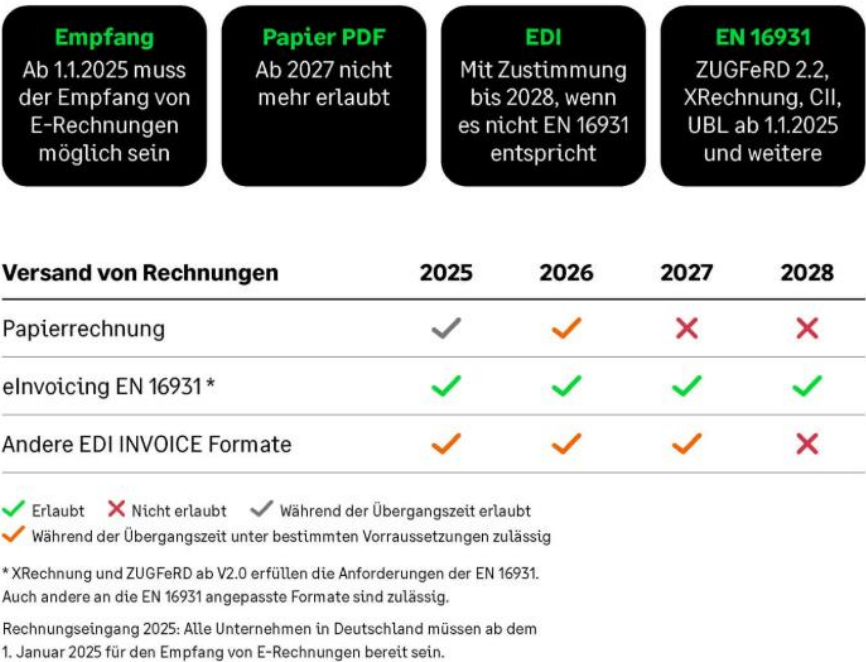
Empfang
Ab 1.1.2025 muss der Empfang von E-Rechnungen möglich sein

Papier PDF
Ab 2027 nicht mehr erlaubt

EDI
Mit Zustimmung bis 2028, wenn es nicht EN 16931 entspricht

EN 16931
ZUGFeRD 2.2, XRechnung, CII, UBL ab 1.1.2025 und weitere

| Versand von Rechnungen | 2025 | 2026 | 2027 | 2028 |
|---|---|---|---|---|
| Papierrechnung | ✓ | ✓ | ✗ | ✗ |
| eInvoicing EN 16931 * | ✓ | ✓ | ✓ | ✓ |
| Andere EDI INVOICE Formate | ✓ | ✓ | ✓ | ✗ |

✓ Erlaubt ✗ Nicht erlaubt ✓ Während der Übergangszeit erlaubt
✓ Während der Übergangszeit unter bestimmten Vorraussetzungen zulässig

* XRechnung und ZUGFeRD ab V2.0 erfüllen die Anforderungen der EN 16931. Auch andere an die EN 16931 angepasste Formate sind zulässig.

Rechnungseingang 2025: Alle Unternehmen in Deutschland müssen ab dem 1. Januar 2025 für den Empfang von E-Rechnungen bereit sein.